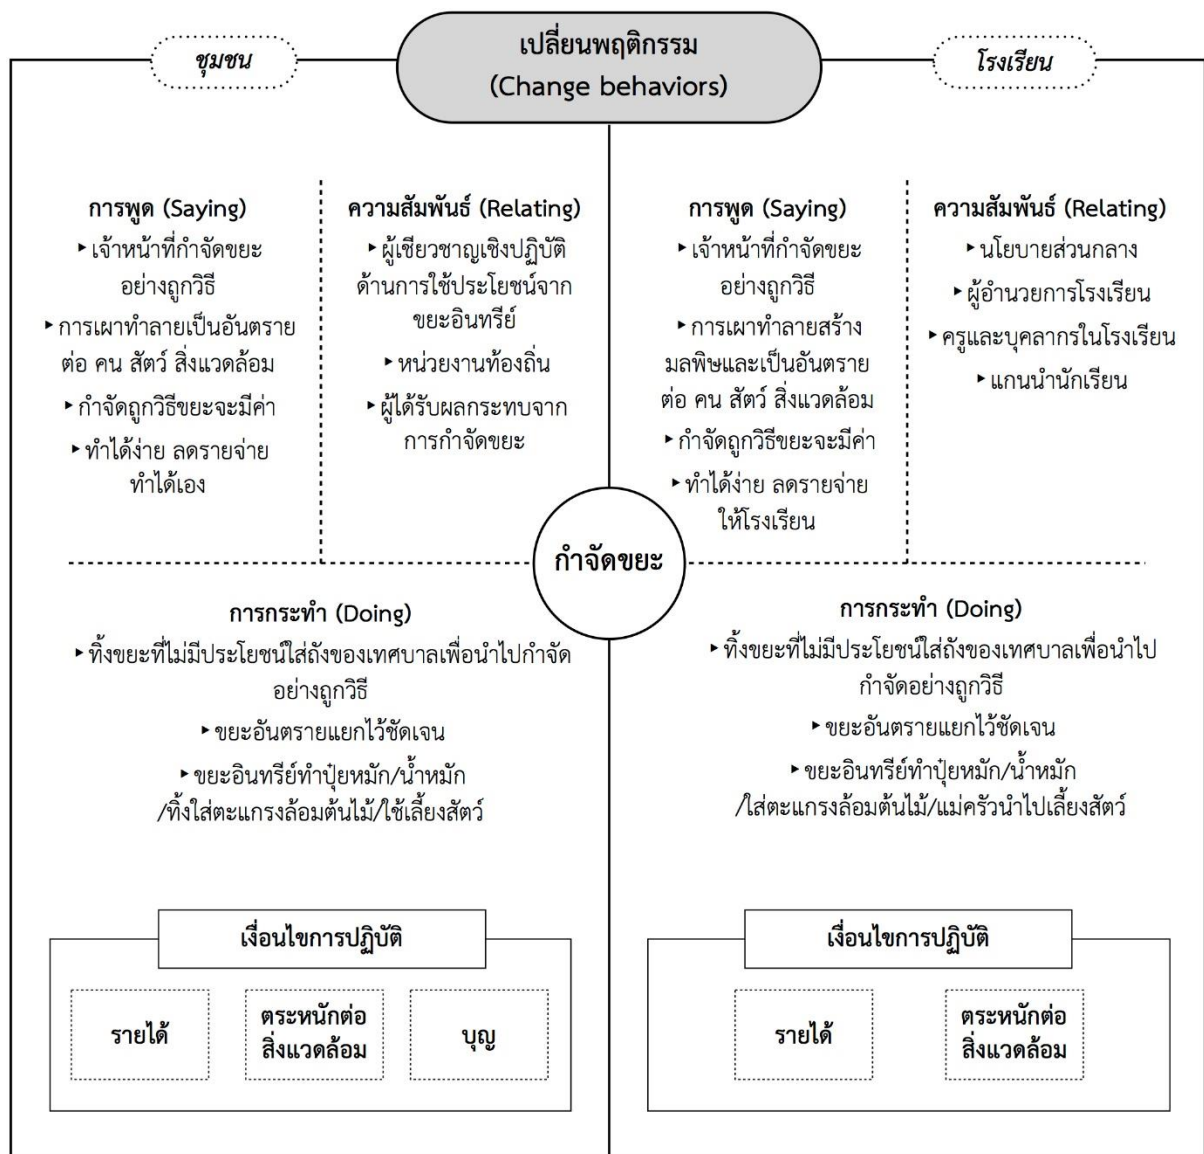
ชุมชน

เปลี่ยนพฤติกรรม
(Change behaviors)

โรงเรียน

การพูด (Saying)
▸ เจ้าหน้าที่กำจัดขยะอย่างถูกวิธี
▸ การเผาทำลายเป็นอันตรายต่อ คน สัตว์ สิ่งแวดล้อม
▸ กำจัดถูกวิธีขยะจะมีค่า
▸ ทำได้ง่าย ลดรายจ่าย ทำได้เอง

ความสัมพันธ์ (Relating)
▸ ผู้เชี่ยวชาญเชิงปฏิบัติด้านการใช้ประโยชน์จากขยะอินทรีย์
▸ หน่วยงานท้องถิ่น
▸ ผู้ได้รับผลกระทบจากการกำจัดขยะ

การพูด (Saying)
▸ เจ้าหน้าที่กำจัดขยะอย่างถูกวิธี
▸ การเผาทำลายสร้างมลพิษและเป็นอันตรายต่อ คน สัตว์ สิ่งแวดล้อม
▸ กำจัดถูกวิธีขยะจะมีค่า
▸ ทำได้ง่าย ลดรายจ่ายให้โรงเรียน

ความสัมพันธ์ (Relating)
▸ นโยบายส่วนกลาง
▸ ผู้อำนวยการโรงเรียน
▸ ครูและบุคลากรในโรงเรียน
▸ แกนนำนักเรียน

กำจัดขยะ

การกระทำ (Doing)
▸ ทิ้งขยะที่ไม่มีประโยชน์ใส่ถังของเทศบาลเพื่อนำไปกำจัดอย่างถูกวิธี
▸ ขยะอันตรายแยกไว้ชัดเจน
▸ ขยะอินทรีย์ทำปุ๋ยหมัก/น้ำหมัก/ทิ้งใส่ตะแกรงล้อมต้นไม้/ใช้เลี้ยงสัตว์

การกระทำ (Doing)
▸ ทิ้งขยะที่ไม่มีประโยชน์ใส่ถังของเทศบาลเพื่อนำไปกำจัดอย่างถูกวิธี
▸ ขยะอันตรายแยกไว้ชัดเจน
▸ ขยะอินทรีย์ทำปุ๋ยหมัก/น้ำหมัก/ใส่ตะแกรงล้อมต้นไม้/แม่ครัวนำไปเลี้ยงสัตว์

เงื่อนไขการปฏิบัติ
รายได้
ตระหนักต่อสิ่งแวดล้อม
บุญ

เงื่อนไขการปฏิบัติ
รายได้
ตระหนักต่อสิ่งแวดล้อม